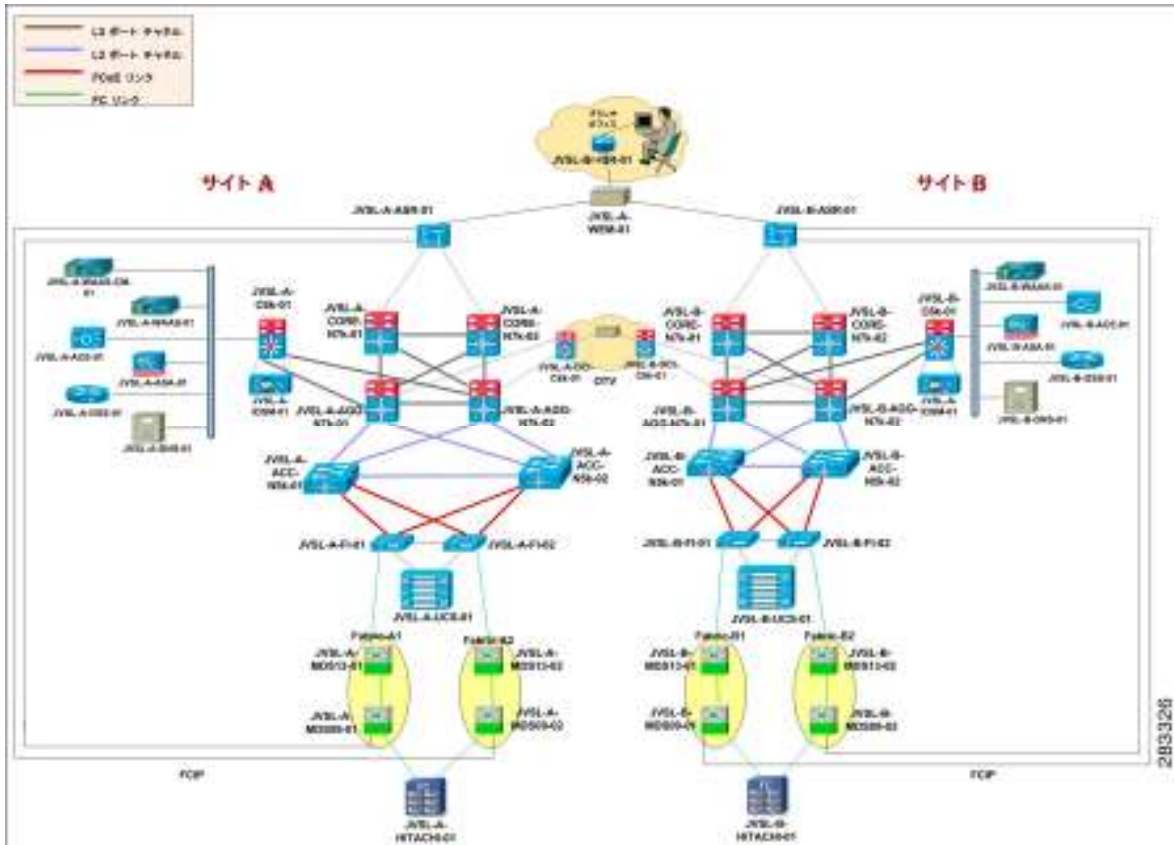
L3 ポート チャネル
L2 ポート チャネル
FCoE リンク
FC リンク

ブランチ オフィス
JVSL-B-ISR-01

サイト A

サイト B

JVSL-A-ASR-01

JVSL-A-WEM-01

JVSL-B-ASR-01

JVSL-A-WAAS-CM-01
JVSL-A-WAAS-01
JVSL-A-ACE-01
JVSL-A-ASA-01
JVSL-A-DNS-01
JVSL-A-DHS-01

JVSL-A-C6k-01
JVSL-A-IDSM-01

JVSL-A-CORE-N7k-01
JVSL-A-CORE-N7k-02
JVSL-A-AGG-N7k-01
JVSL-A-AGG-N7k-02

JVSL-A-SCL-C6k-01
JVSL-B-SCL-C6k-01
OTV

JVSL-B-CORE-N7k-01
JVSL-B-CORE-N7k-02
JVSL-B-AGG-N7k-01
JVSL-B-AGG-N7k-02

JVSL-B-C6k-01
JVSL-B-IDSM-01

JVSL-B-WAAS-01
JVSL-B-ACE-01
JVSL-B-ASA-01
JVSL-B-DNS-01
JVSL-B-DHS-01

JVSL-A-ACC-N5k-01
JVSL-A-ACC-N5k-02
JVSL-B-ACC-N5k-01
JVSL-B-ACC-N5k-02

JVSL-A-FI-01
JVSL-A-FI-02
JVSL-B-FI-01
JVSL-B-FI-02

JVSL-A-UCS-01
JVSL-B-UCS-01

Fabric-A1
Fabric-B2
Fabric-B1
Fabric-B2

JVSL-A-MDS13-01
JVSL-A-MDS13-02
JVSL-A-MDS09-01
JVSL-A-MDS09-02

JVSL-B-MDS13-01
JVSL-B-MDS13-02
JVSL-B-MDS09-01
JVSL-B-MDS09-02

FCIP
FCIP

JVSL-A-HITACHI-01
JVSL-B-HITACHI-01

283326